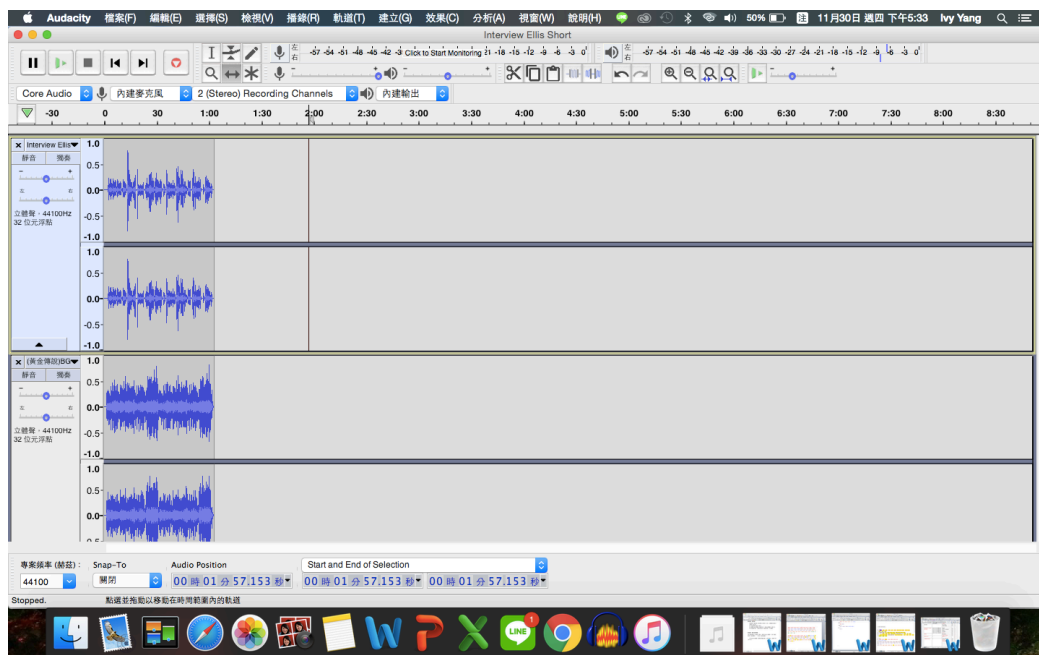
Audacity 檔案(F) 編輯(E) 選擇(S) 檢視(V) 播錄(R) 軌道(T) 建立(G) 效果(C) 分析(A) 視窗(W) 說明(H)

50% 11月30日 週四 下午5:33 Ivy Yang

Interview Ellis Short

左 右 -57 -54 -51 -48 -45 -42 -3 Click to Start Monitoring 21 -18 -15 -12 -9 -6 -3 0

左 右 -57 -54 -51 -48 -45 -42 -39 -36 -33 -30 -27 -24 -21 -18 -15 -12 -9 -6 -3 0

Core Audio 內建麥克風 2 (Stereo) Recording Channels 內建輸出

-30 0 30 1:00 1:30 2:00 2:30 3:00 3:30 4:00 4:30 5:00 5:30 6:00 6:30 7:00 7:30 8:00 8:30

× Interview Ellis
靜音 獨奏
- +
左 右
立體聲，44100Hz
32 位元浮點

1.0 0.5- 0.0- -0.5- -1.0 1.0 0.5- 0.0- -0.5- -1.0

× (黃金傳說)BG
靜音 獨奏
- +
左 右
立體聲，44100Hz
32 位元浮點

1.0 0.5- 0.0- -0.5- -1.0 1.0 0.5- 0.0-

專案頻率 (赫茲): 44100
Snap-To 關閉
Audio Position 00 時 01 分 57.153 秒
Start and End of Selection 00 時 01 分 57.153 秒 00 時 01 分 57.153 秒

Stopped. 點選並拖動以移動在時間範圍內的軌道